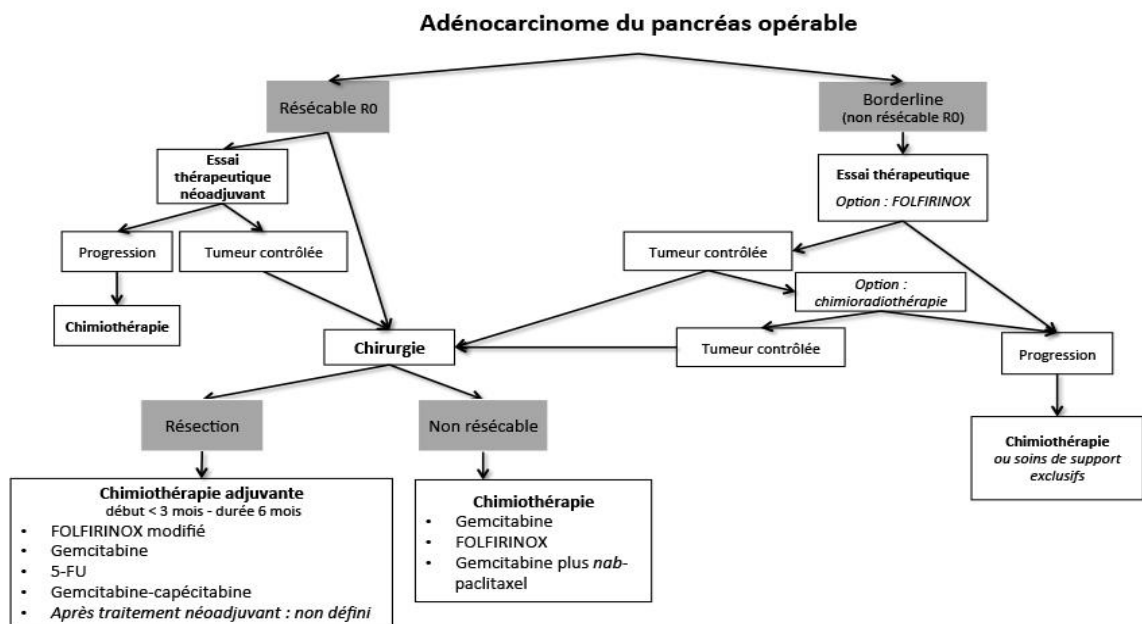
Adénocarcinome du pancréas opérable

Résécable R0

Borderline
(non résécable R0)

Essai thérapeutique néoadjuvant

Essai thérapeutique
Option : FOLFIRINOX

Progression

Tumeur contrôlée

Tumeur contrôlée

Option : chimioradiothérapie

Chimiothérapie

Chirurgie

Tumeur contrôlée

Progression

Résection

Non résécable

Chimiothérapie
ou soins de support exclusifs

Chimiothérapie adjuvante
début < 3 mois - durée 6 mois
- FOLFIRINOX modifié
- Gemcitabine
- 5-FU
- Gemcitabine-capécitabine
- Après traitement néoadjuvant : non défini

Chimiothérapie
- Gemcitabine
- FOLFIRINOX
- Gemcitabine plus nab-paclitaxel